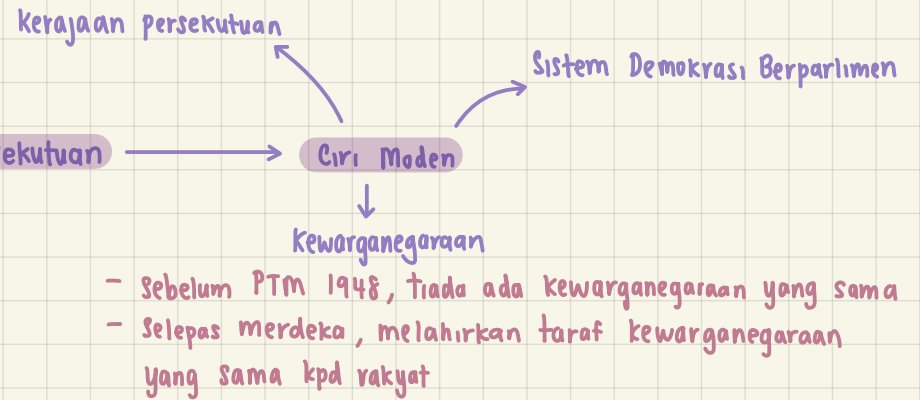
Kerajaan persekutuan

Sistem Demokrasi Berparlimen

ekutuan

Ciri Moden

Kewarganegaraan

- Sebelum PTM 1948, tiada ada kewarganegaraan yang sama
- Selepas merdeka, melahirkan taraf kewarganegaraan yang sama kpd rakyat